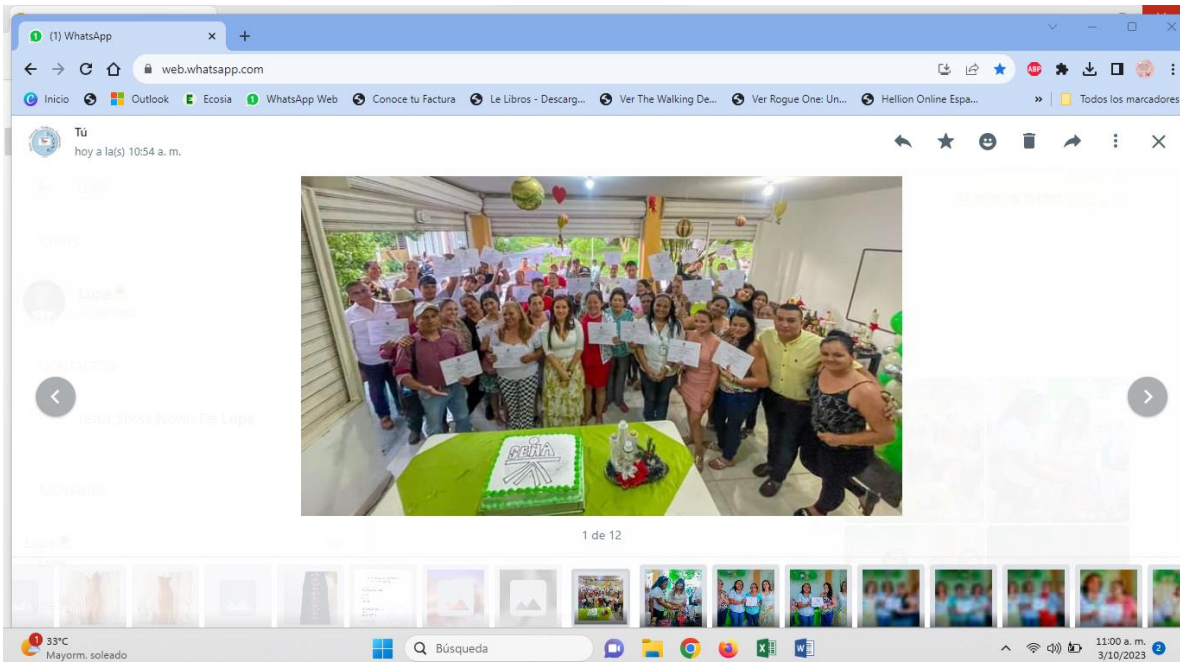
(1) WhatsApp

web.whatsapp.com

Inicio Outlook Ecosia WhatsApp Web Conoce tu Factura Le Libros - Descarg... Ver The Walking De... Ver Rogue One: Un... Hellion Online Espa... » Todos los marcadores

Tú
hoy a la(s) 10:54 a. m.

SENA

1 de 12

33°C
Mayorm. soleado

Búsqueda

11:00 a. m.
3/10/2023